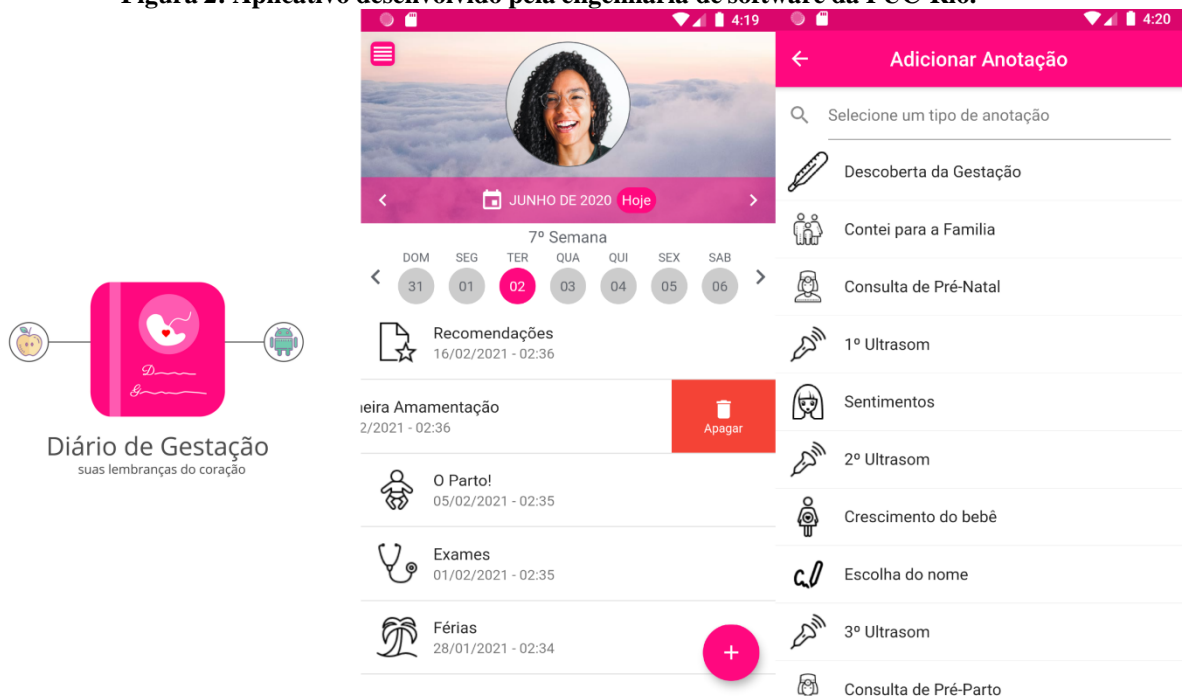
Figura 2: Aplicativo desenvolvido pela engenharia de software da PUC-Rio.

Diário de Gestação
suas lembranças do coração

4:19

JUNHO DE 2020 Hoje

7º Semana

| DOM | SEG | TER | QUA | QUI | SEX | SAB |
|---|---|---|---|---|---|---|
| 31 | 01 | 02 | 03 | 04 | 05 | 06 |

Recomendações
16/02/2021 - 02:36

ieira Amamentação
2/2021 - 02:36

Apagar

O Parto!
05/02/2021 - 02:35

Exames
01/02/2021 - 02:35

Férias
28/01/2021 - 02:34

+

4:20

Adicionar Anotação

Selecione um tipo de anotação

Descoberta da Gestação

Contei para a Familia

Consulta de Pré-Natal

1º Ultrasom

Sentimentos

2º Ultrasom

Crescimento do bebê

Escolha do nome

3º Ultrasom

Consulta de Pré-Parto